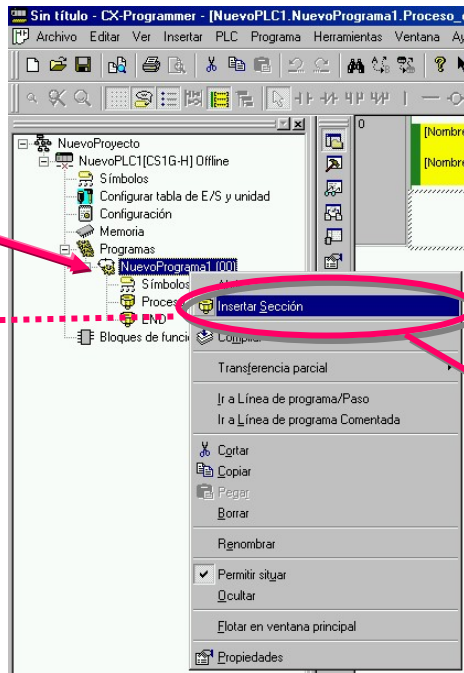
Sin título - CX-Programmer - [NuevoPLC1.NuevoPrograma1.Proceso_

Archivo Editar Ver Insertar PLC Programa Herramientas Ventana Ay

NuevoProyecto
NuevoPLC1[CS1G-H] Offline
Símbolos
Configurar tabla de E/S y unidad
Configuración
Memoria
Programas
NuevoPrograma1 (00)
Símbolos
Proces
END
Bloques de funci

0
[Nombre
[Nombre

Insertar Sección
Compilar
Transferencia parcial
Ir a Línea de programa/Paso
Ir a Línea de programa Comentada
Cortar
Copiar
Pegar
Borrar
Renombrar
Permitir situar
Ocultar
Flotar en ventana principal
Propiedades